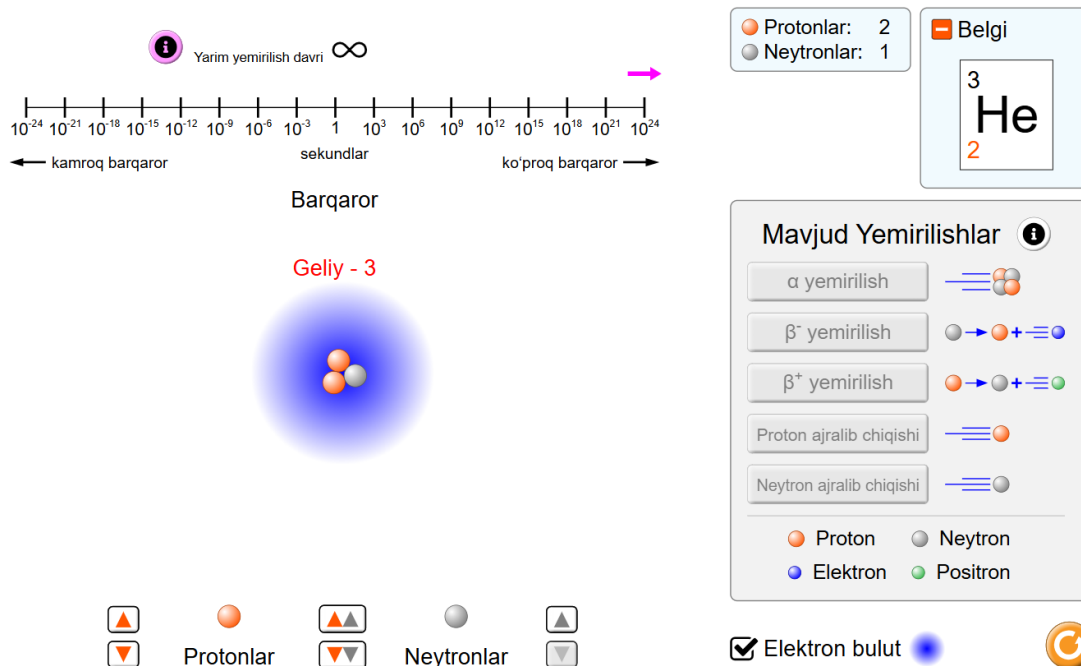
Yarim yemirilish davri $\infty$

$10^{-24}$ $10^{-21}$ $10^{-18}$ $10^{-15}$ $10^{-12}$ $10^{-9}$ $10^{-6}$ $10^{-3}$ 1 $10^{3}$ $10^{6}$ $10^{9}$ $10^{12}$ $10^{15}$ $10^{18}$ $10^{21}$ $10^{24}$

sekundlar

kamroq barqaror

ko'proq barqaror

Barqaror

Geliy - 3

Protonlar

Neytronlar

Protonlar: 2
Neytronlar: 1

Belgi

$^{3}_{2}He$

Mavjud Yemirilishlar

α yemirilish

$\beta^{-}$ yemirilish

$\beta^{+}$ yemirilish

Proton ajralib chiqishi

Neytron ajralib chiqishi

Proton
Neytron
Elektron
Positron

Elektron bulut